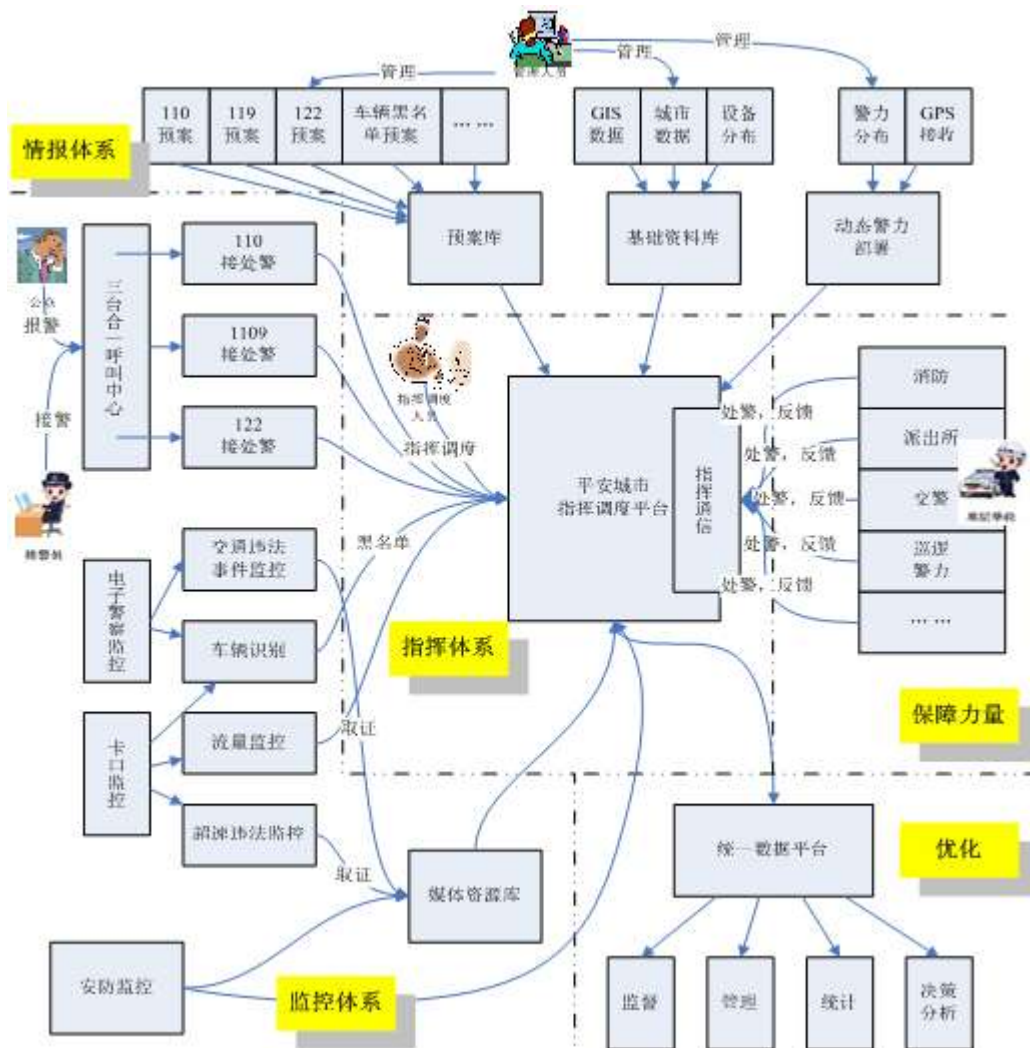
管理人员
管理
管理
管理

110 预案
119 预案
122 预案
车辆黑名单预案
… …

GIS 数据
城市数据
设备分布

警力分布
GPS 接收

情报体系

预案库
基础资料库
动态警力部署

公众
报警
接警
接警员

三台合一呼叫中心

110 接处警
1109 接处警
122 接处警

指挥调度人员
指挥调度

平安城市指挥调度平台
指挥通信

处警，反馈
处警，反馈
处警，反馈
处警，反馈
处警，反馈

消防
派出所
交警
巡逻警力
… …
基层警员

黑名单

电子警察监控
交通违法事件监控
车辆识别

卡口监控
流量监控
超速违法监控

指挥体系

取证
取证

保障力量

统一数据平台
优化

媒体资源库

安防监控
监控体系

监督
管理
统计
决策分析